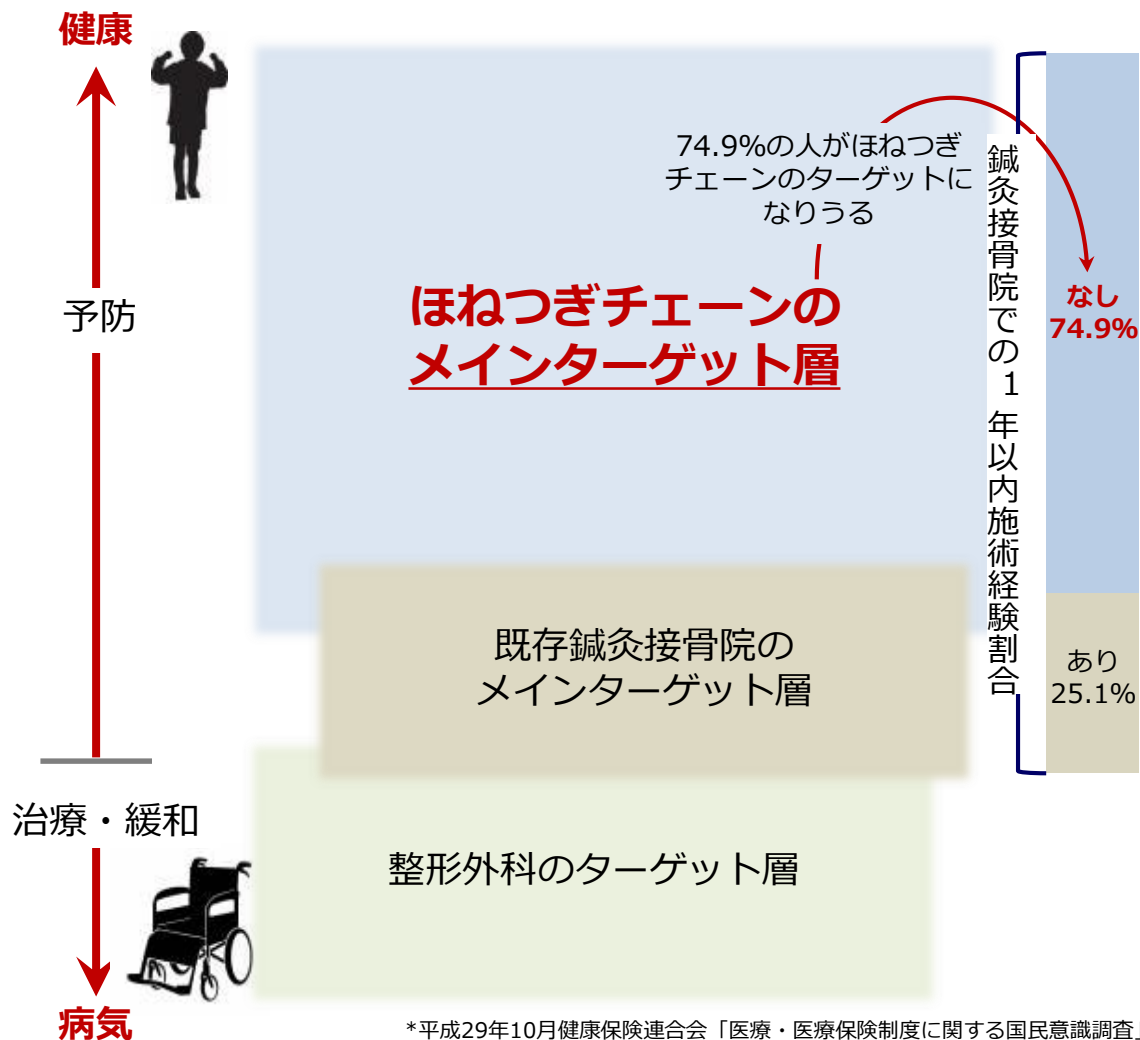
健康

予防

治療・緩和

病気

74.9%の人がほねつぎチェーンのターゲットになりうる

ほねつぎチェーンのメインターゲット層

既存鍼灸接骨院のメインターゲット層

整形外科のターゲット層

鍼灸接骨院での１年以内施術経験割合

なし
74.9%

あり
25.1%

*平成29年10月健康保険連合会「医療・医療保険制度に関する国民意識調査」